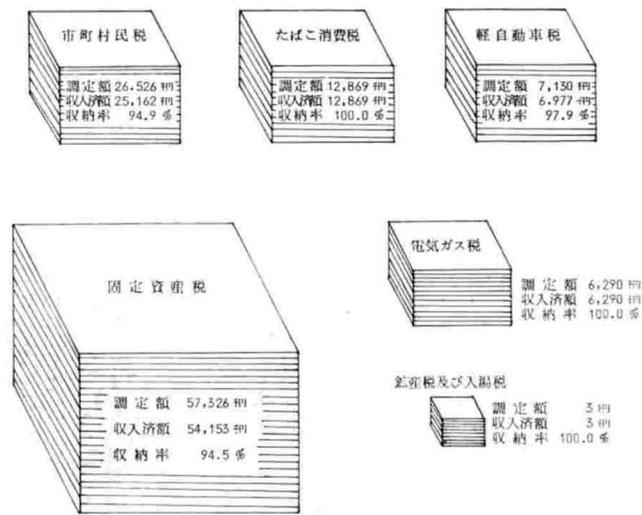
市町村民税

調定額 26,526 千円
収入済額 25,162 千円
収納率 94.9 %

たばこ消費税

調定額 12,869 千円
収入済額 12,869 千円
収納率 100.0 %

軽自動車税

調定額 7,130 千円
収入済額 6,977 千円
収納率 97.9 %

固定資産税

調定額 57,326 千円
収入済額 54,153 千円
収納率 94.5 %

電気ガス税

調定額 6,290 千円
収入済額 6,290 千円
収納率 100.0 %

鉱産税及び入湯税

調定額 3 千円
収入済額 3 千円
収納率 100.0 %